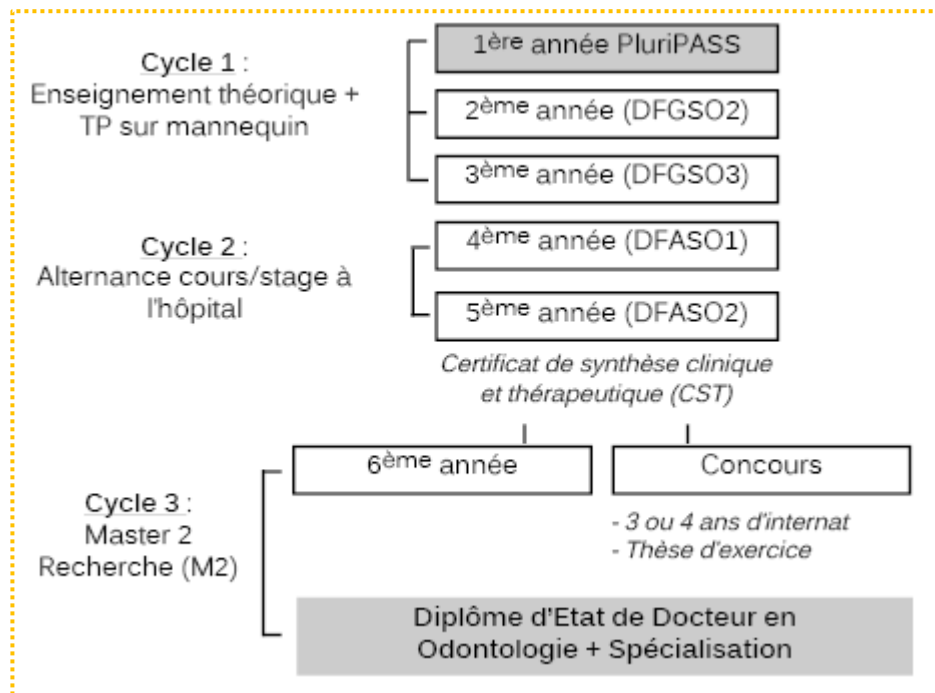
Cycle 1 :
Enseignement théorique + TP sur mannequin

1$^{ère}$ année PluriPASS

2$^{ème}$ année (DFGSO2)

3$^{ème}$ année (DFGSO3)

Cycle 2 :
Alternance cours/stage à l'hôpital

4$^{ème}$ année (DFASO1)

5$^{ème}$ année (DFASO2)

Certificat de synthèse clinique et thérapeutique (CST)

6$^{ème}$ année

Concours

Cycle 3 :
Master 2
Recherche (M2)

- 3 ou 4 ans d'internat
- Thèse d'exercice

Diplôme d'Etat de Docteur en Odontologie + Spécialisation